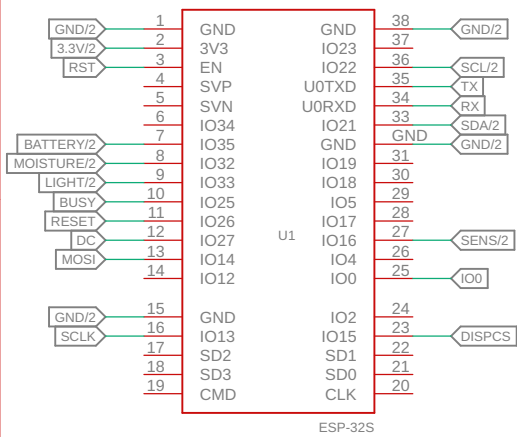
GND/2 1 GND
3.3V/2 2 3V3
RST 3 EN
4 SVP
5 SVN
6 IO34
BATTERY/2 7 IO35
MOISTURE/2 8 IO32
LIGHT/2 9 IO33
BUSY 10 IO25
RESET 11 IO26
DC 12 IO27
MOSI 13 IO14
14 IO12
GND/2 15 GND
SCLK 16 IO13
17 SD2
18 SD3
19 CMD

GND 38 GND/2
IO23 37
IO22 36 SCL/2
U0TXD 35 TX
U0RXD 34 RX
IO21 33 SDA/2
GND GND GND/2
IO19 31
IO18 30
IO5 29
IO17 28
IO16 27 SENS/2
IO4 26
IO0 25 IO0
IO2 24
IO15 23 DISPCS
SD1 22
SD0 21
CLK 20

U1

ESP-32S